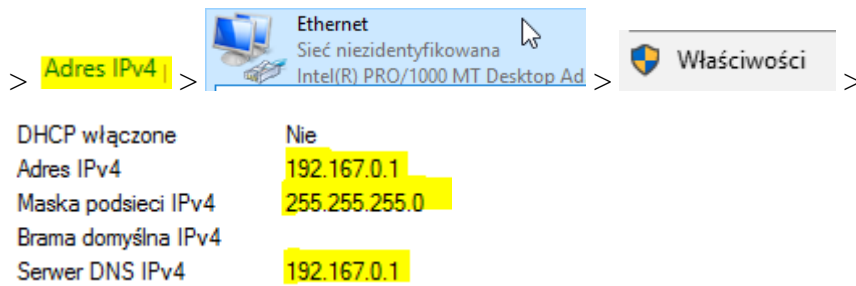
> Adres IPv4 > Ethernet Sieć niezidentyfikowana Intel(R) PRO/1000 MT Desktop Ad > Właściwości >

| | |
|---|---|
| DHCP włączone | Nie |
| Adres IPv4 | 192.167.0.1 |
| Maska podsieci IPv4 | 255.255.255.0 |
| Brama domyślna IPv4 | |
| Serwer DNS IPv4 | 192.167.0.1 |